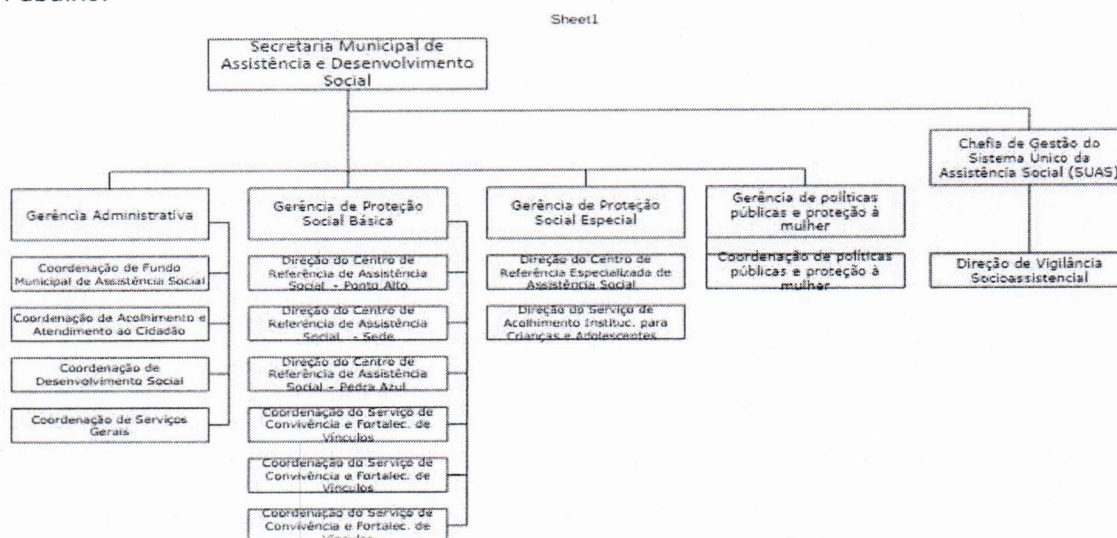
Sheet1

Secretaria Municipal de Assistência e Desenvolvimento Social

Gerência Administrativa

Coordenação de Fundo Municipal de Assistência Social

Coordenação de Acolhimento e Atendimento ao Cidadão

Coordenação de Desenvolvimento Social

Coordenação de Serviços Gerais

Gerência de Proteção Social Básica

Direção do Centro de Referência de Assistência Social - Ponto Alto

Direção do Centro de Referência de Assistência Social - Sede

Direção do Centro de Referência de Assistência Social - Pedra Azul

Coordenação do Serviço de Convivência e Fortalec. de Vínculos

Coordenação do Serviço de Convivência e Fortalec. de Vínculos

Coordenação do Serviço de Convivência e Fortalec. de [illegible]

Gerência de Proteção Social Especial

Direção do Centro de Referência Especializada de Assistência Social

Direção do Serviço de Acolhimento Instituc. para Crianças e Adolescentes

Gerência de políticas públicas e proteção à mulher

Coordenação de políticas públicas e proteção à mulher

Chefia de Gestão do Sistema Único da Assistência Social (SUAS)

Direção de Vigilância Socioassistencial